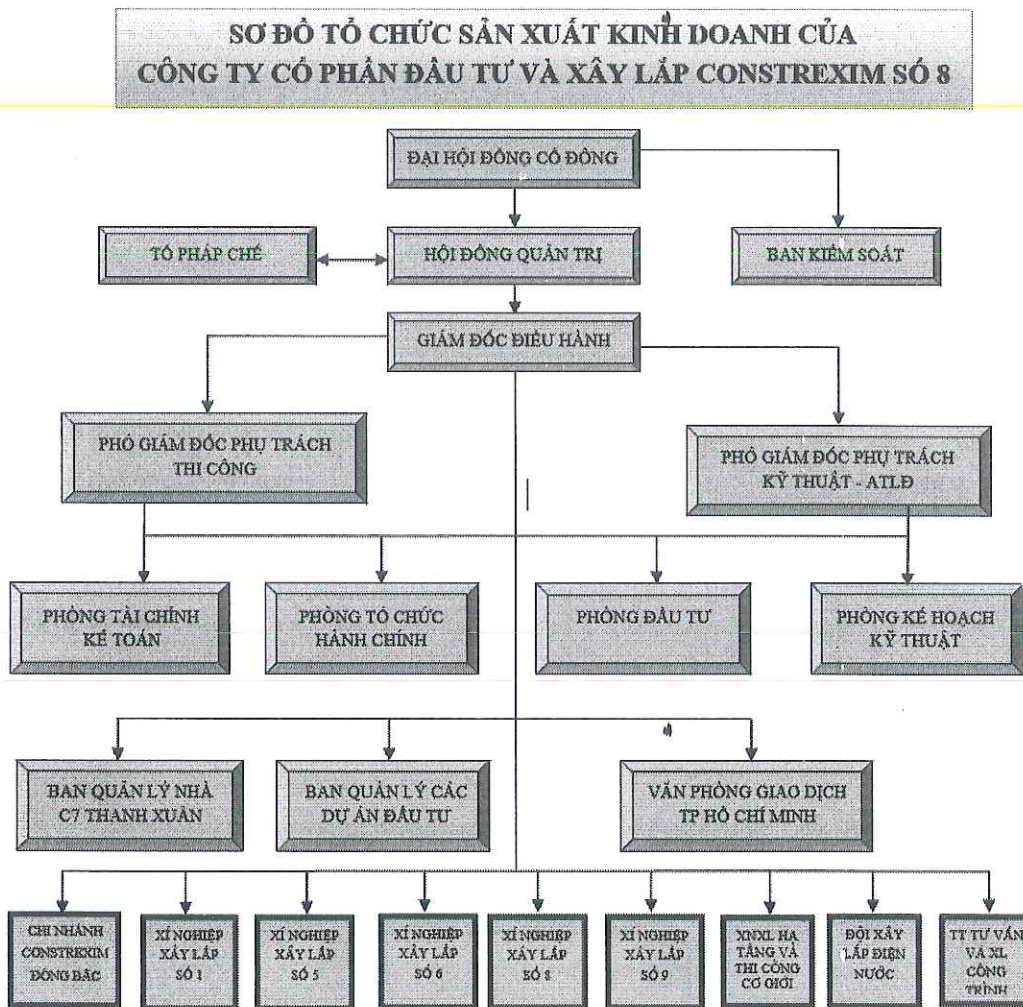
SƠ ĐỒ TỔ CHỨC SẢN XUẤT KINH DOANH CỦA CÔNG TY CỔ PHẦN ĐẦU TƯ VÀ XÂY LẮP CONSTREXIM SỐ 8

ĐẠI HỘI ĐỒNG CỔ ĐÔNG

TỔ PHÁP CHẾ

HỘI ĐỒNG QUẢN TRỊ

BAN KIỂM SOÁT

GIÁM ĐỐC ĐIỀU HÀNH

PHÓ GIÁM ĐỐC PHỤ TRÁCH THI CÔNG

PHÓ GIÁM ĐỐC PHỤ TRÁCH KỸ THUẬT - ATLĐ

PHÒNG TÀI CHÍNH KẾ TOÁN

PHÒNG TỔ CHỨC HÀNH CHÍNH

PHÒNG ĐẦU TƯ

PHÒNG KẾ HOẠCH KỸ THUẬT

BAN QUẢN LÝ NHÀ C7 THANH XUÂN

BAN QUẢN LÝ CÁC DỰ ÁN ĐẦU TƯ

VĂN PHÒNG GIAO DỊCH TP HỒ CHÍ MINH

CHI NHÁNH CONSTREXIM ĐÔNG BẮC

XÍ NGHIỆP XÂY LẮP SỐ 1

XÍ NGHIỆP XÂY LẮP SỐ 5

XÍ NGHIỆP XÂY LẮP SỐ 6

XÍ NGHIỆP XÂY LẮP SỐ 8

XÍ NGHIỆP XÂY LẮP SỐ 9

XNXL HẠ TẦNG VÀ THI CÔNG CƠ GIỚI

ĐỘI XÂY LẮP ĐIỆN NƯỚC

TT TƯ VẤN VÀ XL CÔNG TRÌNH